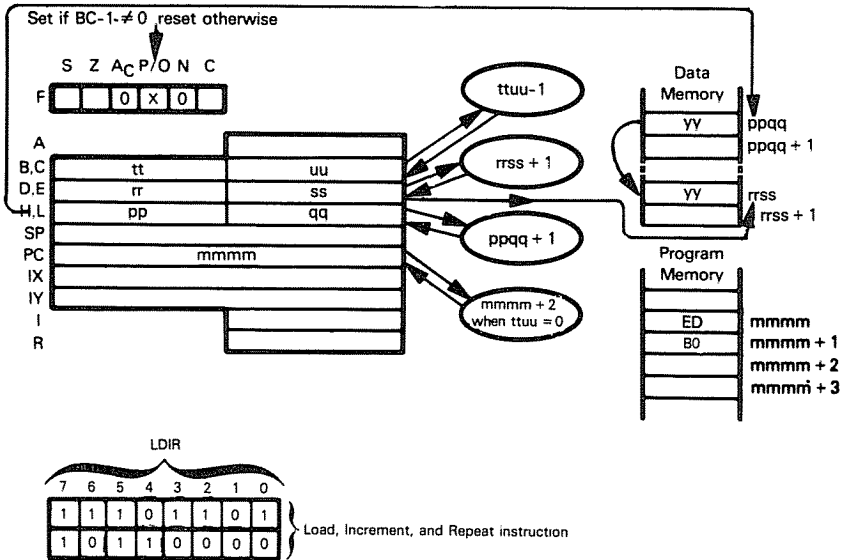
Set if BC-1-$\neq 0$ reset otherwise

S Z A$_C$ P/O N C

F

| | | 0 | X | 0 | |
|---|---|---|---|---|---|

A
B,C tt uu
D,E rr ss
H,L pp qq
SP
PC mmmm
IX
IY
I
R

ttuu-1

rrss + 1

ppqq + 1

mmmm + 2 when ttuu = 0

Data Memory

yy ppqq
ppqq + 1
yy rrss
rrss + 1

Program Memory

ED mmmm
B0 mmmm + 1
mmmm + 2
mmmm + 3

LDIR

| 7 | 6 | 5 | 4 | 3 | 2 | 1 | 0 |
|---|---|---|---|---|---|---|---|
| 1 | 1 | 1 | 0 | 1 | 1 | 0 | 1 |
| 1 | 0 | 1 | 1 | 0 | 0 | 0 | 0 |

Load, Increment, and Repeat instruction